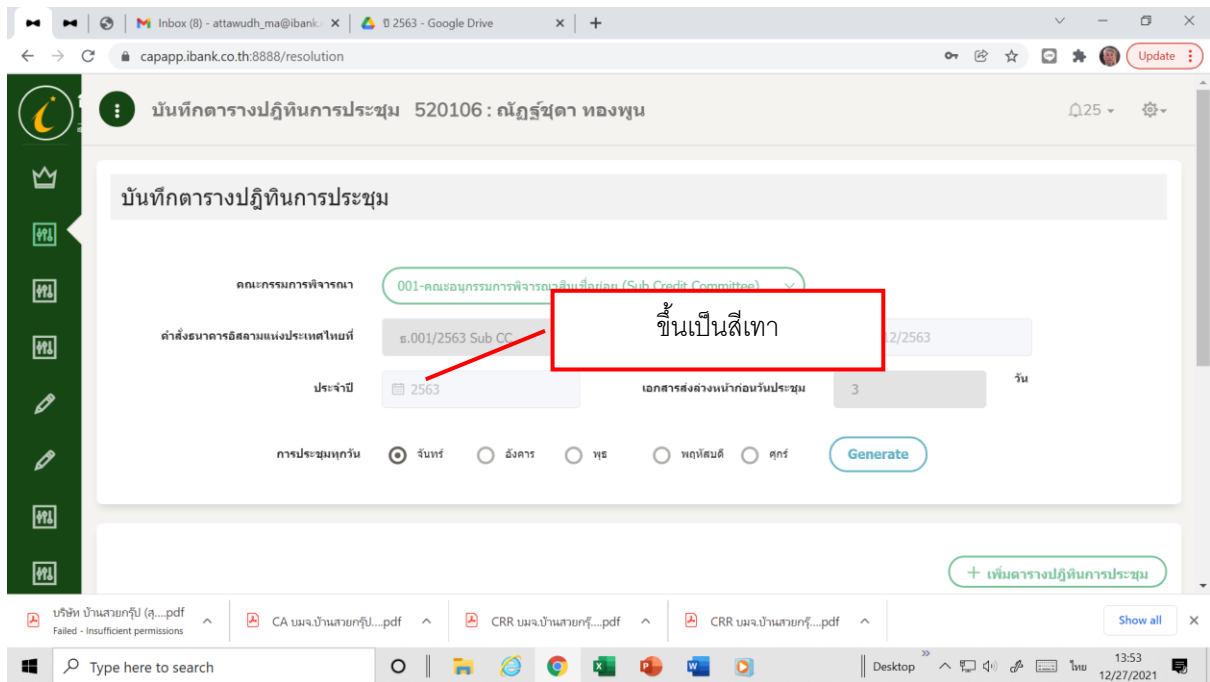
Inbox (8) - attawudh_ma@ibank ×
ปี 2563 - Google Drive ×
+

capapp.ibank.co.th:8888/resolution

Update

บันทึกตารางปฏิทินการประชุม 520106 : ณัฏฐ์ชุดา ทองพูน

25

บันทึกตารางปฏิทินการประชุม

คณะกรรมการพิจารณา
001-คณะอนุกรรมการพิจารณาสินเชื่อย่อย (Sub Credit Committee)

คำสั่งธนาคารอิสลามแห่งประเทศไทยที่
ธ.001/2563 Sub CC
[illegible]12/2563

ขึ้นเป็นสีเทา

ประจำปี
2563

เอกสารส่งล่วงหน้าก่อนวันประชุม
3
วัน

การประชุมทุกวัน
จันทร์
อังคาร
พุธ
พฤหัสบดี
ศุกร์
Generate

+ เพิ่มตารางปฏิทินการประชุม

บริษัท บ้านสวยกรุ๊ป (สุ....pdf
Failed - Insufficient permissions
CA บมจ.บ้านสวยกรุ๊ป....pdf
CRR บมจ.บ้านสวยกรุ๊....pdf
CRR บมจ.บ้านสวยกรุ๊....pdf
Show all

Type here to search
Desktop
ไทย
13:53
12/27/2021